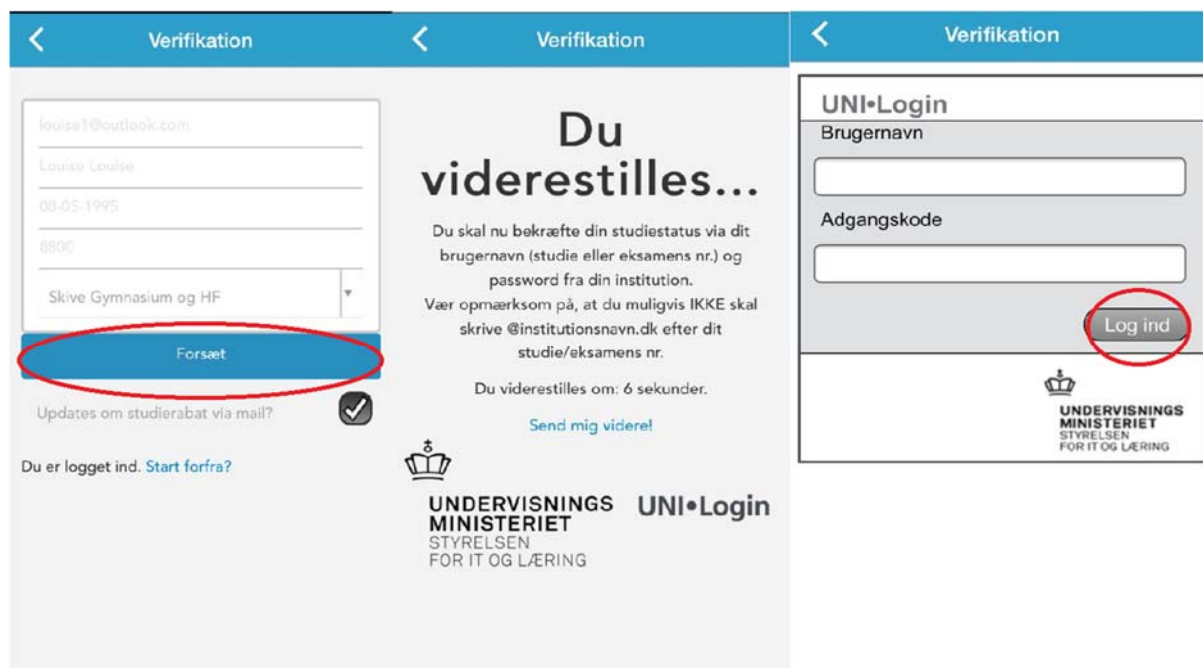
Verifikation

louise1@outlook.com

Louise Louise

08-05-1995

8800

Skive Gymnasium og HF

Forsæt

Updates om studierabat via mail?

Du er logget ind. Start forfra?

Verifikation

Du viderestilles...

Du skal nu bekræfte din studiestatus via dit brugernavn (studie eller eksamens nr.) og password fra din institution. Vær opmærksom på, at du muligvis IKKE skal skrive @institutionsnavn.dk efter dit studie/eksamens nr.

Du viderestilles om: 6 sekunder.

Send mig videre!

UNDERVISNINGS MINISTERIET STYRELSEN FOR IT OG LÆRING

UNI•Login

Verifikation

UNI•Login

Brugernavn

Adgangskode

Log ind

UNDERVISNINGS MINISTERIET STYRELSEN FOR IT OG LÆRING